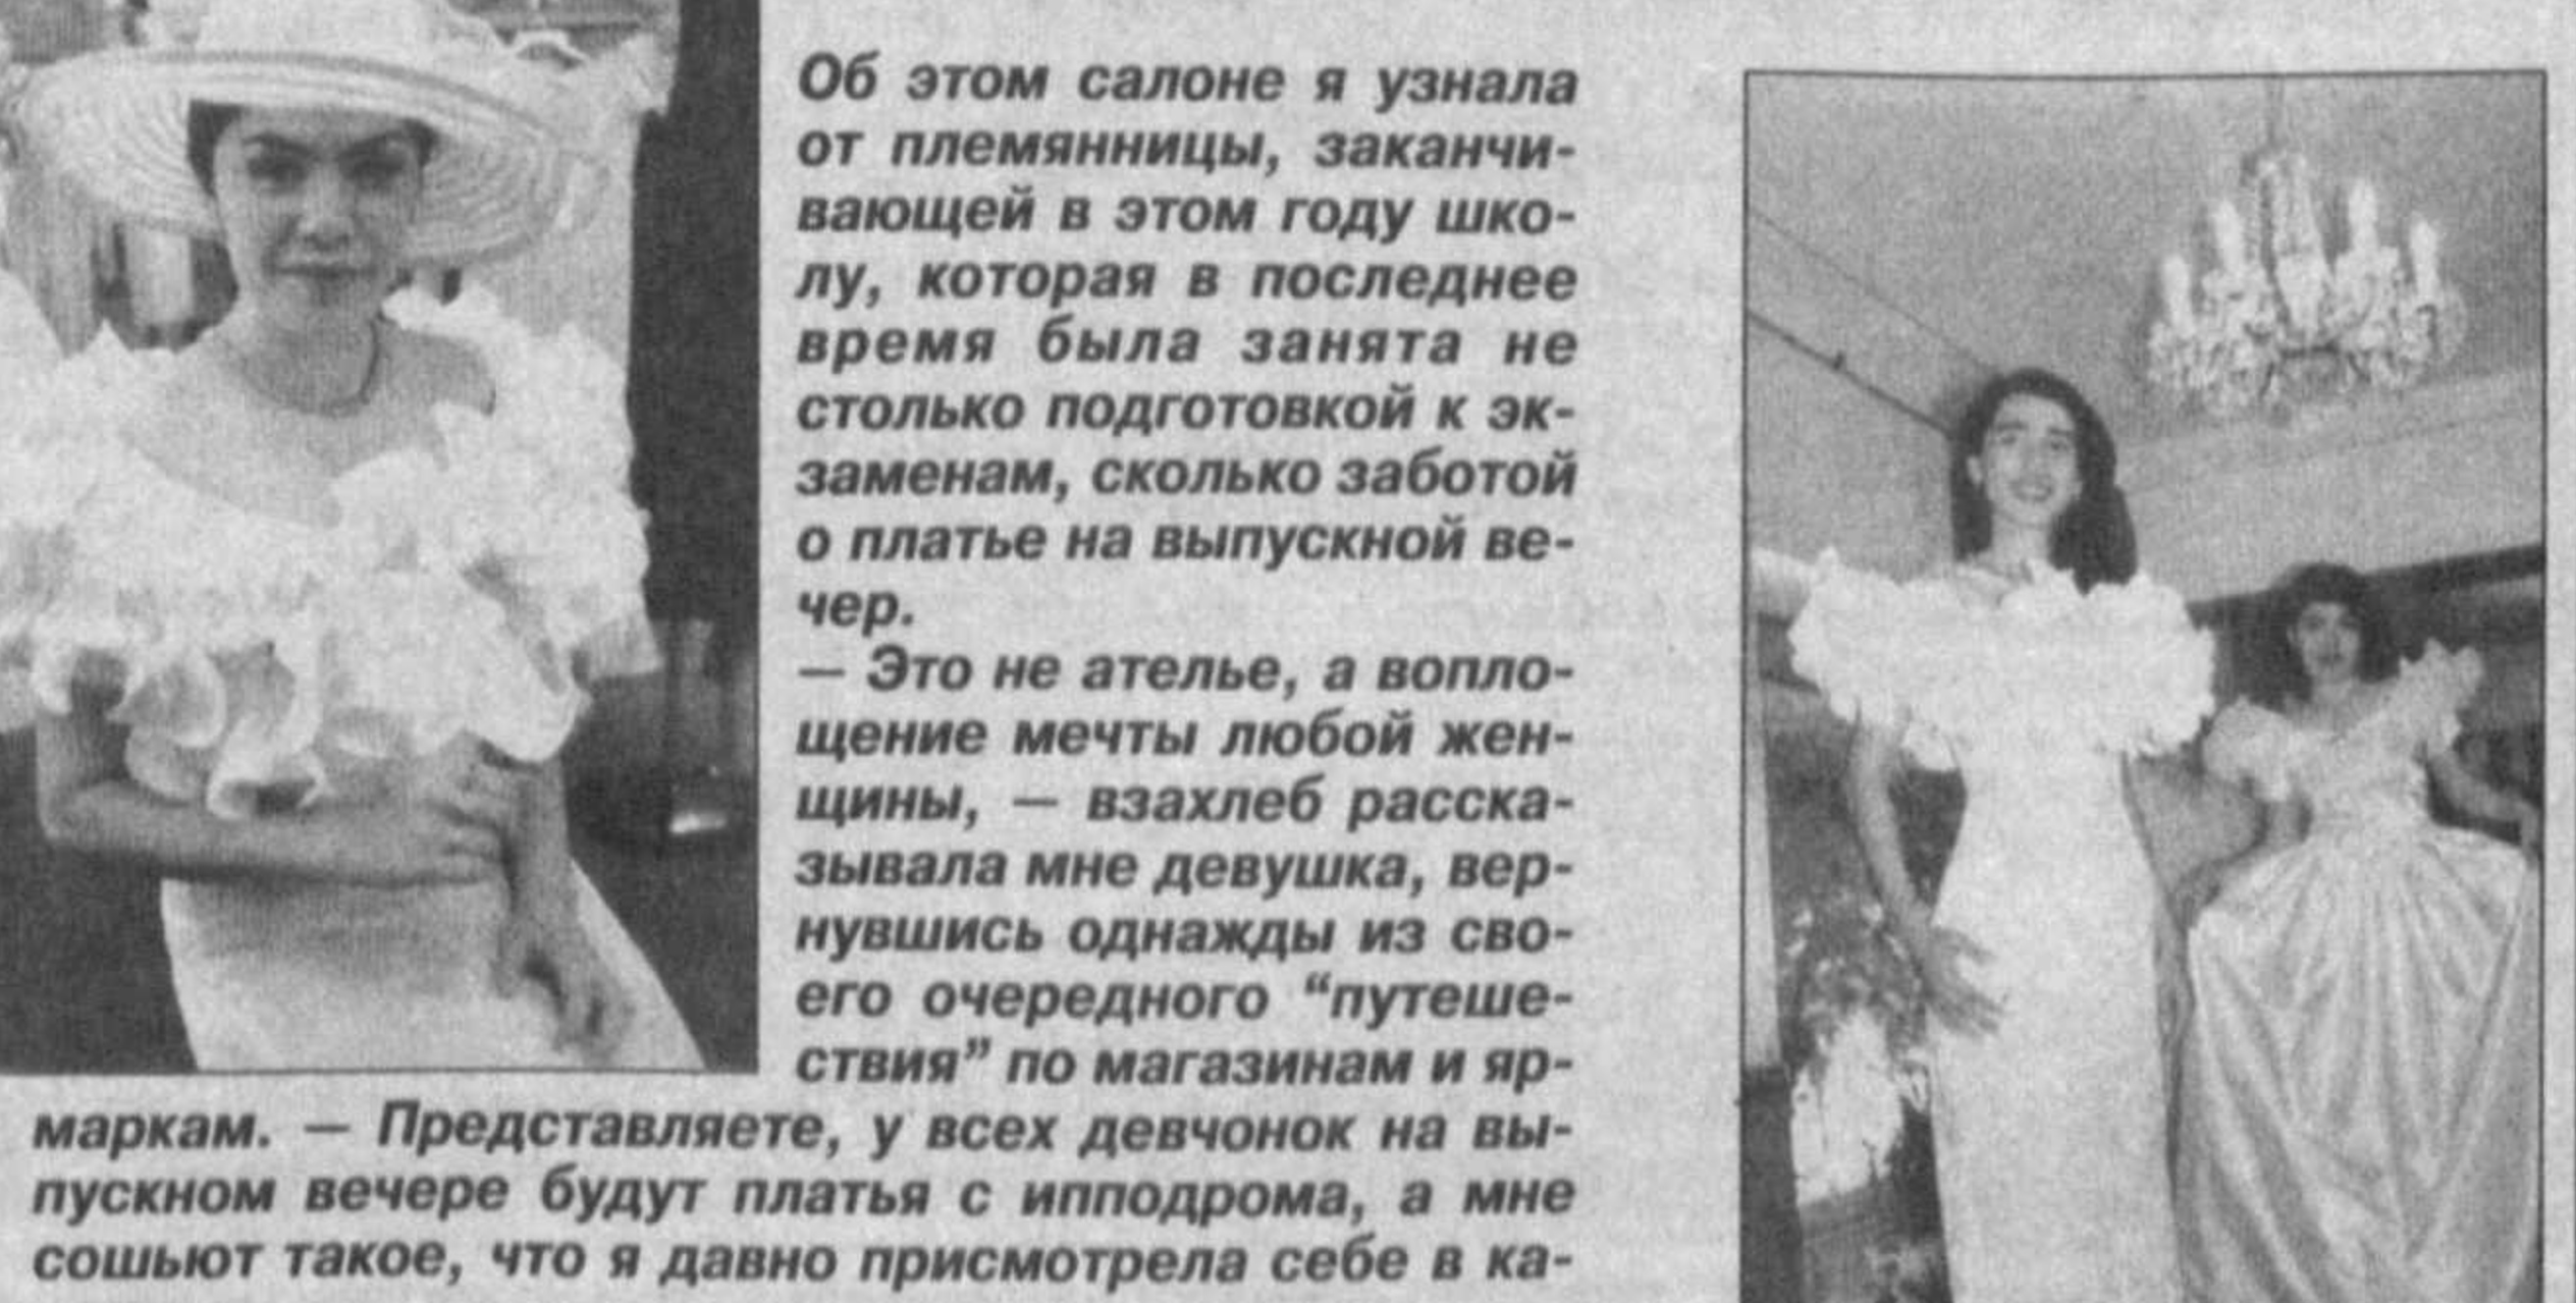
Об этом салоне я узнала от племянницы, заканчивающей в этом году школу, которая в последнее время была занята не столько подготовкой к экзаменам, сколько заботой о платье на выпускной вечер.

— Это не ателье, а воплощение мечты любой женщины, — взахлеб рассказывала мне девушка, вернувшись однажды из своего очередного "путешествия" по магазинам и ярмаркам. — Представляете, у всех девчонок на выпускном вечере будут платья с ипподрома, а мне сошьют такое, что я давно присмотрела себе в ка-